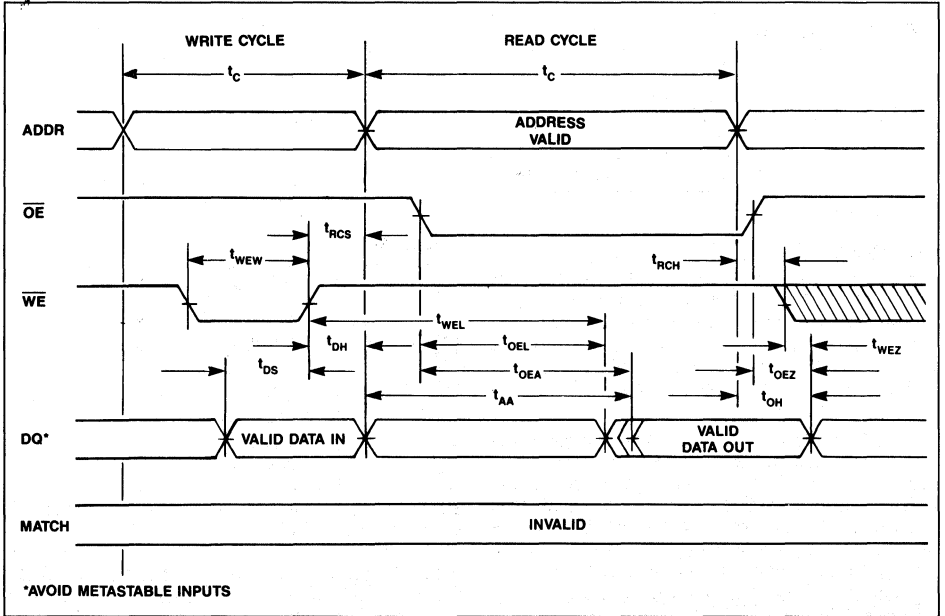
WRITE CYCLE

READ CYCLE

$t_C$

$t_C$

ADDR

ADDRESS VALID

$\overline{OE}$

$t_{RCS}$

$t_{WEW}$

$t_{RCH}$

$\overline{WE}$

$t_{WEL}$

$t_{DH}$

$t_{OEL}$

$t_{DS}$

$t_{OEZ}$

$t_{WEZ}$

$t_{OEA}$

$t_{AA}$

$t_{OH}$

DQ*

VALID DATA IN

VALID DATA OUT

MATCH

INVALID

*AVOID METASTABLE INPUTS